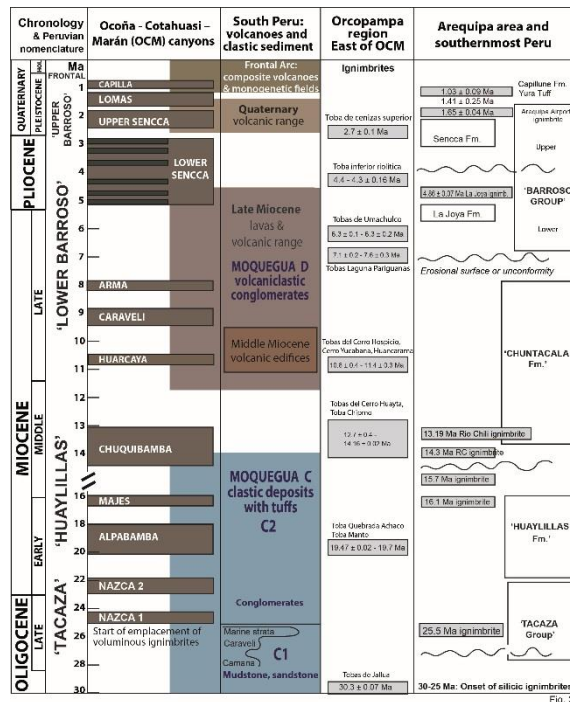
| Chronology & Peruvian nomenclature | Ocoña - Cotahuasi – Marán (OCM) canyons | South Peru: volcanoes and clastic sediment | Orcopampa region East of OCM | Arequipa area and southernmost Peru |
|---|---|---|---|---|
| QUATERNARY PLEISTOCENE HOL. FRONTAL 'UPPER BARROSO' Ma 1 2 | CAPILLA LOMAS UPPER SENCCA | Frontal Arc: composite volcanoes & monogenetic fields Quaternary volcanic range | Ignimbrites Tobas de cenizas superior 2.7 ± 0.1 Ma | 1.03 ± 0.09 Ma Capillune Fm. Yura Tuff 1.41 ± 0.25 Ma 1.65 ± 0.04 Ma Arequipa Airport ignimbrite Sencca Fm. |
| PLIOCENE 3 4 5 | LOWER SENCCA | | Toba inferior riolítica 4.4 - 4.3 ± 0.16 Ma | Upper 4.86 ± 0.37 Ma La Joya ignimb. 'BARROSO' GROUP' La Joya Fm. Lower |
| MIOCENE LATE 'LOWER BARROSO' 6 7 8 9 10 11 | ARMA CARAVELI HUARCAYA | Late Miocene lavas & volcanic range MOQUEGUA D volcaniclastic conglomerates Middle Miocene volcanic edifices | Tobas de Umachulco 6.3 ± 0.1 - 6.3 ± 0.2 Ma 7.1 ± 0.2 - 7.6 ± 0.3 Ma Tobas Laguna Parīguanas Tobas del Cerro Hospicio, Cerro Yurabana, Huancarama 10.8 ± 0.4 - 11.4 ± 0.3 Ma | Erosional surface or unconformity 'CHUNTACALA' Fm.' |
| MIDDLE 'HUAYLILLAS' 12 13 14 15 | CHUQUIBAMBA | MOQUEGUA C clastic deposits with tuffs C2 | Tobas del Cerro Huayta, Toba CHomo 12.7 ± 0.4 - 14.16 ± 0.30 Ma | 13.19 Ma Rio Chili ignimbrite 14.3 Ma RC ignimbrite 15.7 Ma ignimbrite |
| EARLY 16 17 18 19 20 21 22 23 | MAJES ALPABAMBA NAZCA 2 | Conglomerates | Toba Quebrada Achaco Toba Manto 19.47 ± 0.02 - 19.7 Ma | 16.1 Ma ignimbrite 'HUAYLILLAS' Fm. |
| OLIGOCENE LATE 'TACAZA' 24 25 26 27 28 29 30 | NAZCA 1 Start of emplacement of voluminous ignimbrites | Marine strata Caraveli Camana C1 Mudstone, sandstone | Tobas de Jallua 30.3 ± 0.07 Ma | 25.5 Ma ignimbrite 'TACAZA' Group' 30-25 Ma: Onset of silicic ignimbrites |

Fig. 3